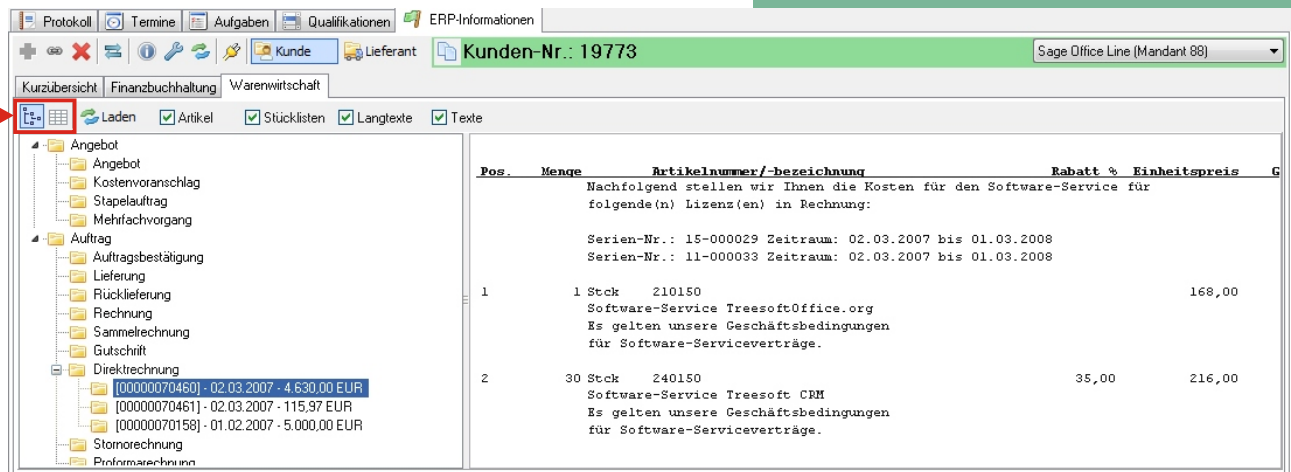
Protokoll | Termine | Aufgaben | Qualifikationen | ERP-Informationen

Kunde | Lieferant | Kunden-Nr.: 19773 | Sage Office Line (Mandant 88)

Kurzübersicht | Finanzbuchhaltung | Warenwirtschaft

Laden | Artikel | Stücklisten | Langtexte | Texte

Angebot
Angebot
Kostenvoranschlag
Stapelauftrag
Mehrfachvorgang
Auftrag
Auftragsbestätigung
Lieferung
Rücklieferung
Rechnung
Sammelrechnung
Gutschrift
Direktrechnung
[00000070460] - 02.03.2007 - 4.630,00 EUR
[00000070461] - 02.03.2007 - 115,97 EUR
[00000070158] - 01.02.2007 - 5.000,00 EUR
Stornorechnung
Proformarechnung

| Pos. | Menge | Artikelnummer/-bezeichnung | Rabatt % | Einheitspreis | G |
|---|---|---|---|---|---|
| | | Nachfolgend stellen wir Ihnen die Kosten für den Software-Service für folgende(n) Lizenz(en) in Rechnung: Serien-Nr.: 15-000029 Zeitraum: 02.03.2007 bis 01.03.2008 Serien-Nr.: 11-000033 Zeitraum: 02.03.2007 bis 01.03.2008 | | | |
| 1 | 1 Stck | 210150 Software-Service TreesoftOffice.org Es gelten unsere Geschäftsbedingungen für Software-Serviceverträge. | | 168,00 | |
| 2 | 30 Stck | 240150 Software-Service Treesoft CRM Es gelten unsere Geschäftsbedingungen für Software-Serviceverträge. | 35,00 | 216,00 | |